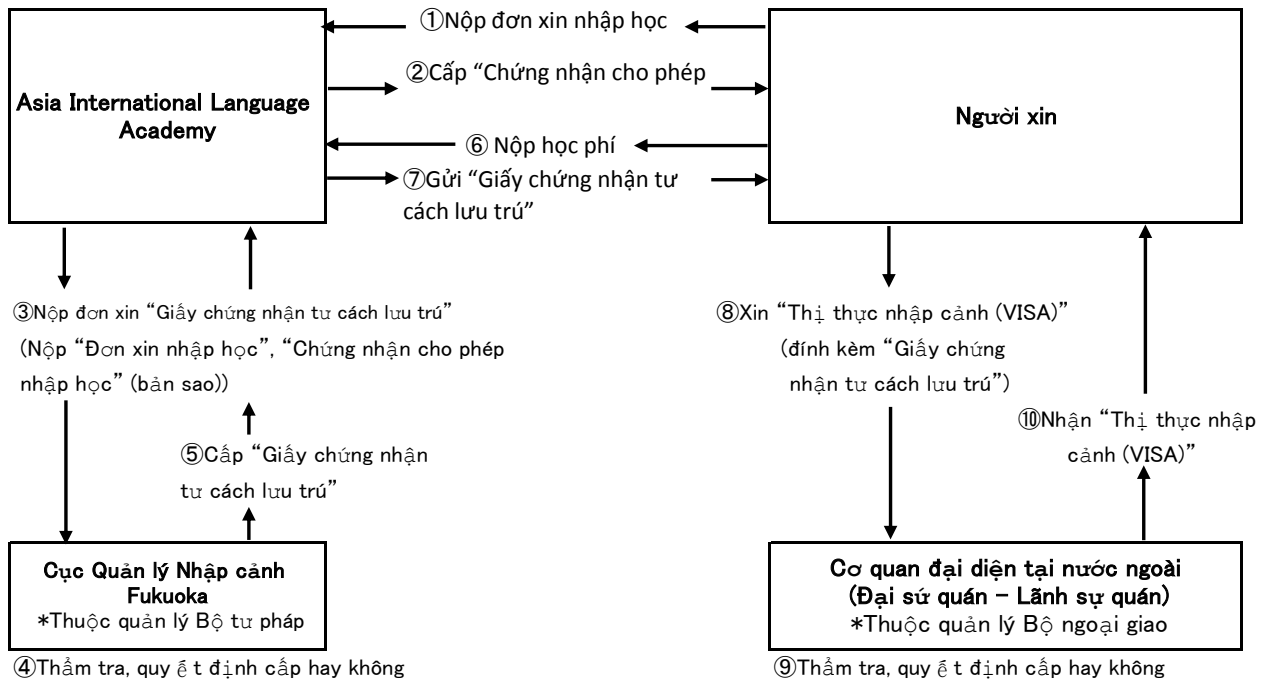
①Nộp đơn xin nhập học

②Cấp "Chứng nhận cho phép

Asia International Language Academy

Người xin

⑥ Nộp học phí

⑦Gửi "Giấy chứng nhận tư cách lưu trú"

③Nộp đơn xin "Giấy chứng nhận tư cách lưu trú" (Nộp "Đơn xin nhập học", "Chứng nhận cho phép nhập học" (bản sao))

⑤Cấp "Giấy chứng nhận tư cách lưu trú"

⑧Xin "Thị thực nhập cảnh (VISA)" (đính kèm "Giấy chứng nhận tư cách lưu trú")

⑩Nhận "Thị thực nhập cảnh (VISA)"

Cục Quản lý Nhập cảnh Fukuoka
*Thuộc quản lý Bộ tư pháp

Cơ quan đại diện tại nước ngoài (Đại sứ quán – Lãnh sự quán)
*Thuộc quản lý Bộ ngoại giao

④Thẩm tra, quyết định cấp hay không

⑨Thẩm tra, quyết định cấp hay không